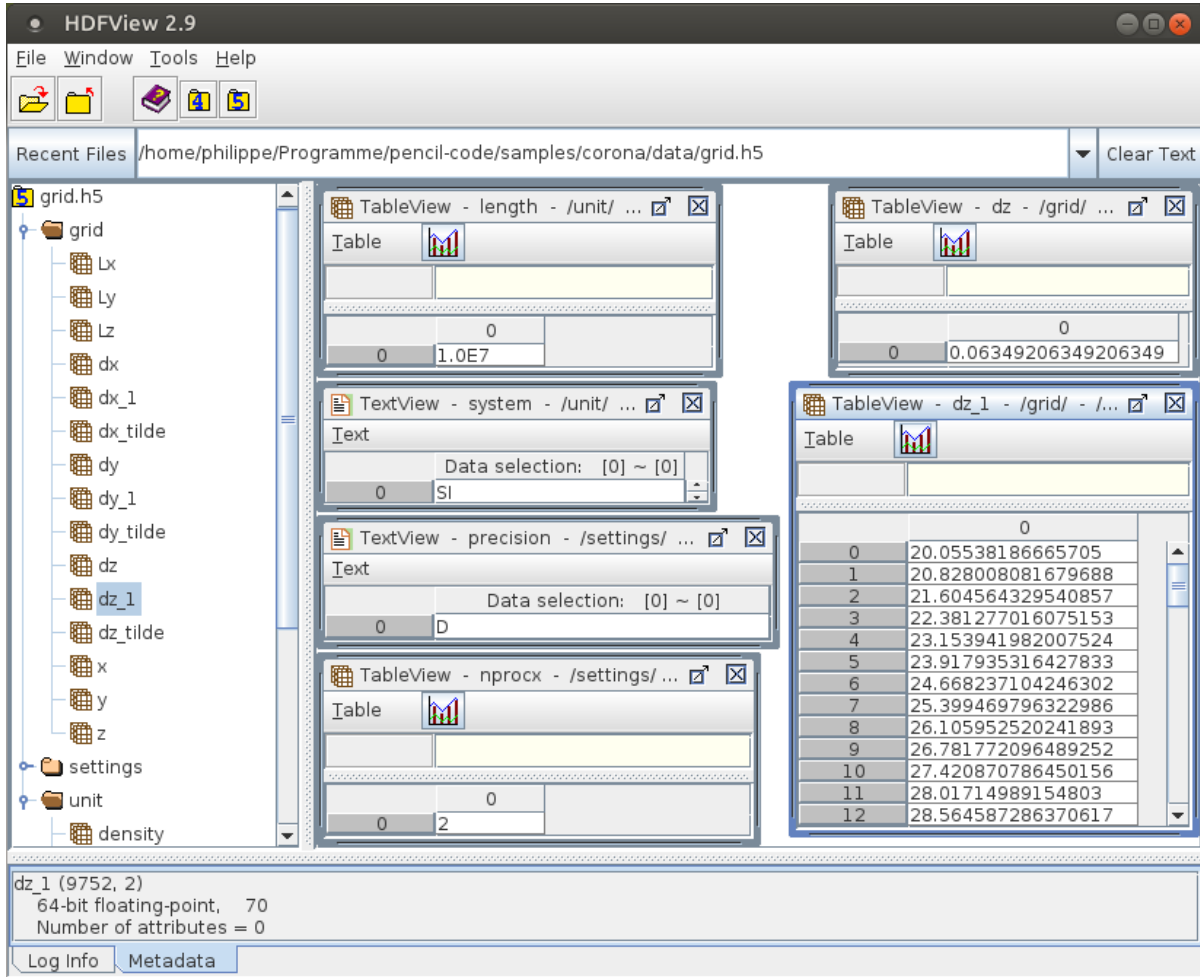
HDFView 2.9

File Window Tools Help

Recent Files /home/philippe/Programme/pencil-code/samples/corona/data/grid.h5 Clear Text

grid.h5
grid
Lx
Ly
Lz
dx
dx_1
dx_tilde
dy
dy_1
dy_tilde
dz
dz_1
dz_tilde
x
y
z
settings
unit
density

TableView - length - /unit/ ...
Table

| | 0 |
|---|---|
| 0 | 1.0E7 |

TextView - system - /unit/ ...
Text
Data selection: [0] ~ [0]
0 SI

TextView - precision - /settings/ ...
Text
Data selection: [0] ~ [0]
0 D

TableView - nprocx - /settings/ ...
Table

| | 0 |
|---|---|
| 0 | 2 |

TableView - dz - /grid/ ...
Table

| | 0 |
|---|---|
| 0 | 0.06349206349206349 |

TableView - dz_1 - /grid/ - /...
Table

| | 0 |
|---|---|
| 0 | 20.05538186665705 |
| 1 | 20.828008081679688 |
| 2 | 21.604564329540857 |
| 3 | 22.381277016075153 |
| 4 | 23.153941982007524 |
| 5 | 23.917935316427833 |
| 6 | 24.668237104246302 |
| 7 | 25.399469796322986 |
| 8 | 26.105955520241893 |
| 9 | 26.781772096489252 |
| 10 | 27.420870786450156 |
| 11 | 28.01714989154803 |
| 12 | 28.564587286370617 |

dz_1 (9752, 2)
64-bit floating-point, 70
Number of attributes = 0

Log Info Metadata